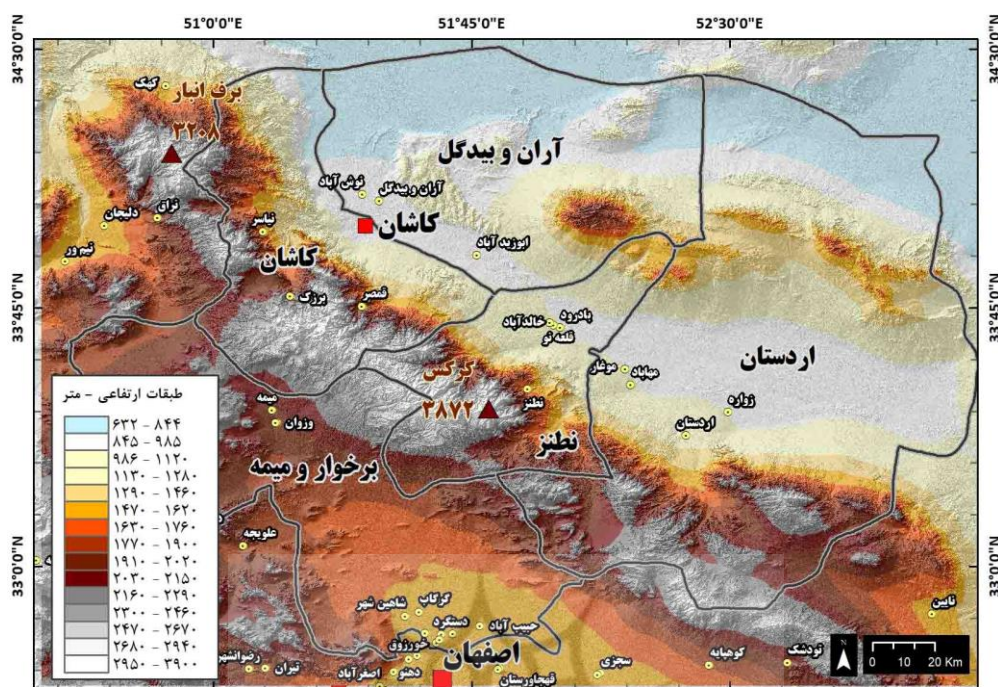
51°0'0"E
51°45'0"E
52°30'0"E
34°30'0"N
33°45'0"N
33°0'0"N
34°30'0"N
33°45'0"N
33°0'0"N

برف انبار
کهک
۳۲۰۸
آران و بیدگل
نوش آباد
آران و بیدگل
نراق
دلیجان
نیاسر
کاشان
ابوزید آباد
نیم ور
کاشان
برزک
قمصر
بادرود
خالدآباد
قلعه نو
اردستان
کرکس
موغار
مهاباد
میمه
نطنز
زواره
۳۸۷۲
وزوان
اردستان
نطنز
برخوار و میمه
علویچه
شاهین شهر
گرگاب
دستگرد
حبیب آباد
نایین
خورزوق
رضوانشهر
اصفهان
سجزی
کوهپایه
نودشک
تیران
دهنو
اصفرآباد
قهجاورستان

طبقات ارتفاعی - متر
۶۳۲ - ۸۴۴
۸۴۵ - ۹۸۵
۹۸۶ - ۱۱۲۰
۱۱۳۰ - ۱۲۸۰
۱۲۹۰ - ۱۴۶۰
۱۴۷۰ - ۱۶۲۰
۱۶۳۰ - ۱۷۶۰
۱۷۷۰ - ۱۹۰۰
۱۹۱۰ - ۲۰۲۰
۲۰۳۰ - ۲۱۵۰
۲۱۶۰ - ۲۲۹۰
۲۳۰۰ - ۲۴۶۰
۲۴۷۰ - ۲۶۷۰
۲۶۸۰ - ۲۹۴۰
۲۹۵۰ - ۳۹۰۰

N
0 10 20 Km